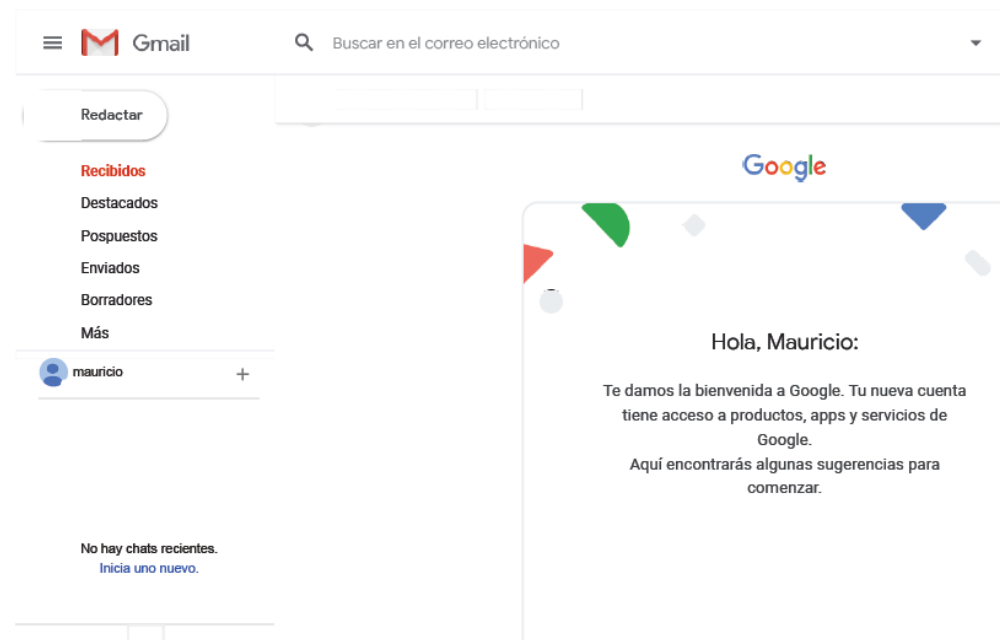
Gmail

Buscar en el correo electrónico

Redactar

Recibidos
Destacados
Pospuestos
Enviados
Borradores
Más

mauricio +

No hay chats recientes.
Inicia uno nuevo.

Google

Hola, Mauricio:

Te damos la bienvenida a Google. Tu nueva cuenta tiene acceso a productos, apps y servicios de Google.
Aquí encontrarás algunas sugerencias para comenzar.